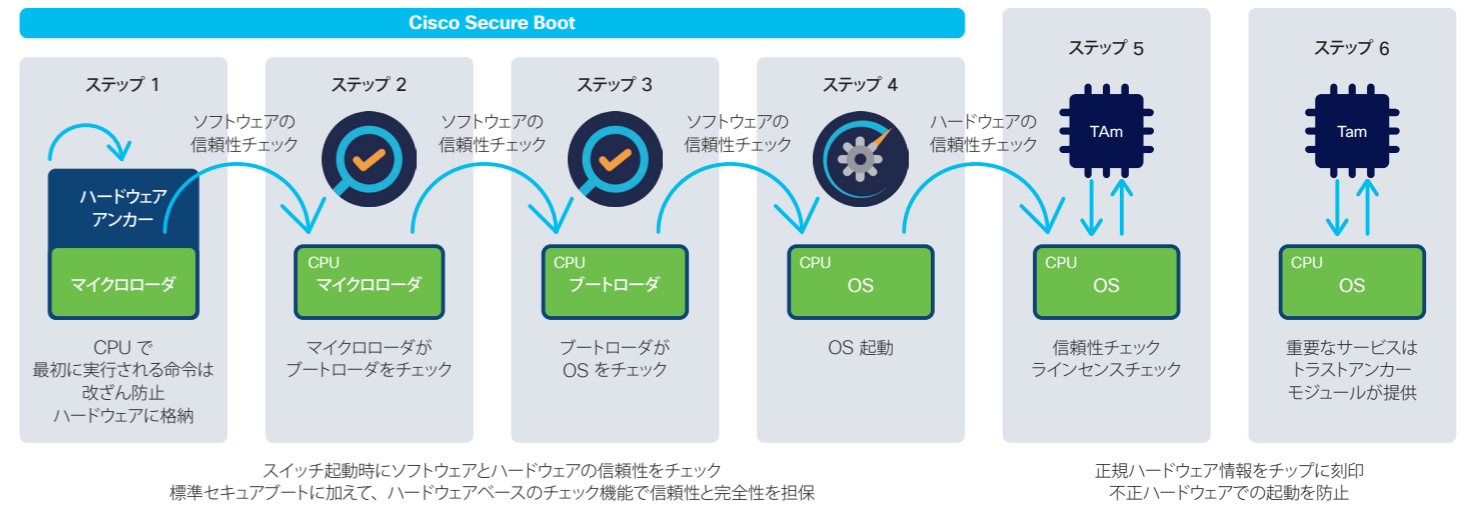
Cisco Secure Boot

ステップ 1

ハードウェア
アンカー

マイクロローダ

CPU で
最初に実行される命令は
改ざん防止
ハードウェアに格納

ソフトウェアの
信頼性チェック

ステップ 2

CPU
マイクロローダ

マイクロローダが
ブートローダをチェック

ソフトウェアの
信頼性チェック

ステップ 3

CPU
ブートローダ

ブートローダが
OS をチェック

ソフトウェアの
信頼性チェック

ステップ 4

CPU
OS

OS 起動

ハードウェアの
信頼性チェック

ステップ 5

TAm

CPU
OS

信頼性チェック
ラインセンスチェック

ステップ 6

Tam

CPU
OS

重要なサービスは
トラストアンカー
モジュールが提供

スイッチ起動時にソフトウェアとハードウェアの信頼性をチェック
標準セキュアブートに加えて、ハードウェアベースのチェック機能で信頼性と完全性を担保

正規ハードウェア情報をチップに刻印
不正ハードウェアでの起動を防止